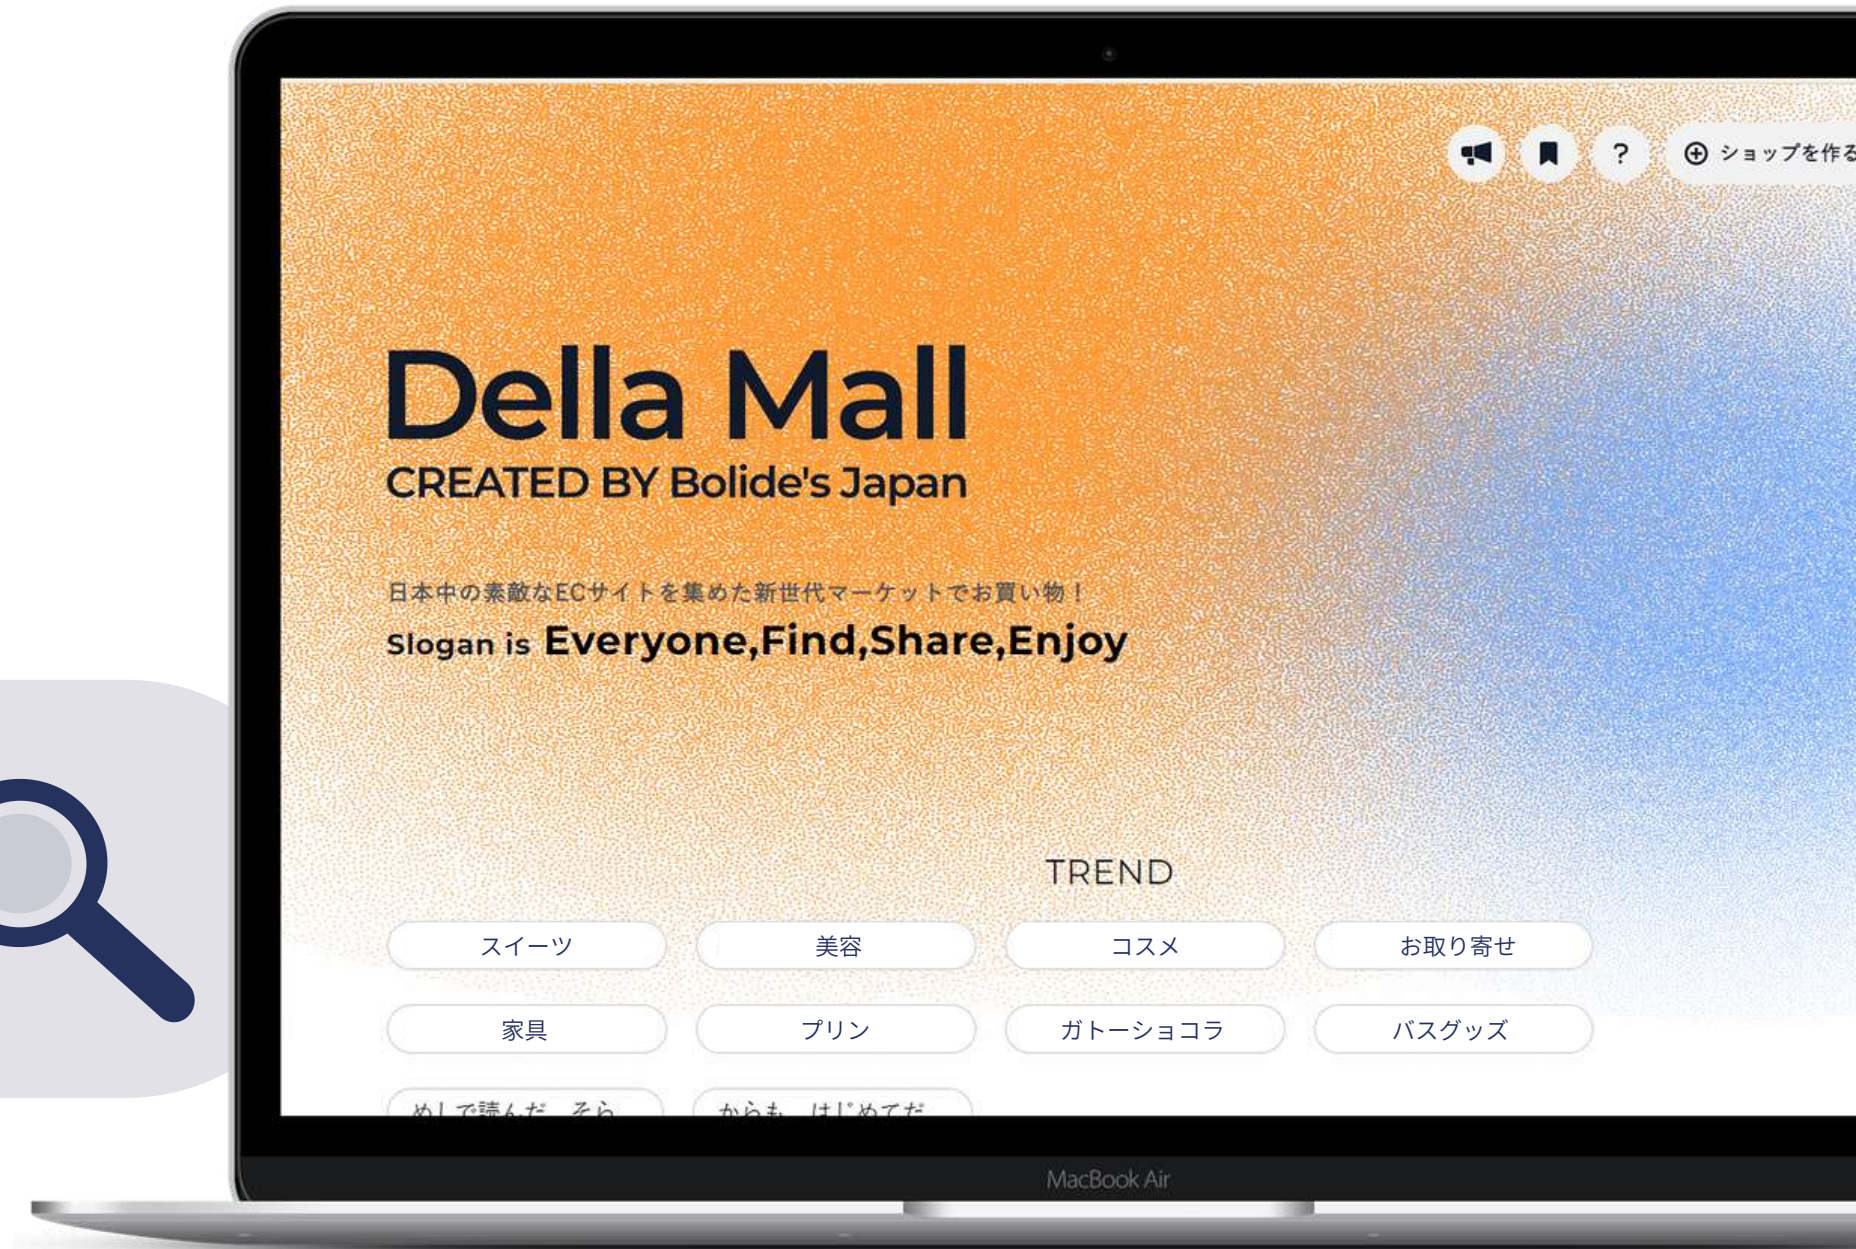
? ⊕ ショップを作る

Della Mall
CREATED BY Bolide's Japan

日本中の素敵なECサイトを集めた新世代マーケットでお買い物！
Slogan is Everyone,Find,Share,Enjoy

TREND

スイーツ 美容 コスメ お取り寄せ
家具 プリン ガトーショコラ バスグッズ
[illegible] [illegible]

MacBook Air